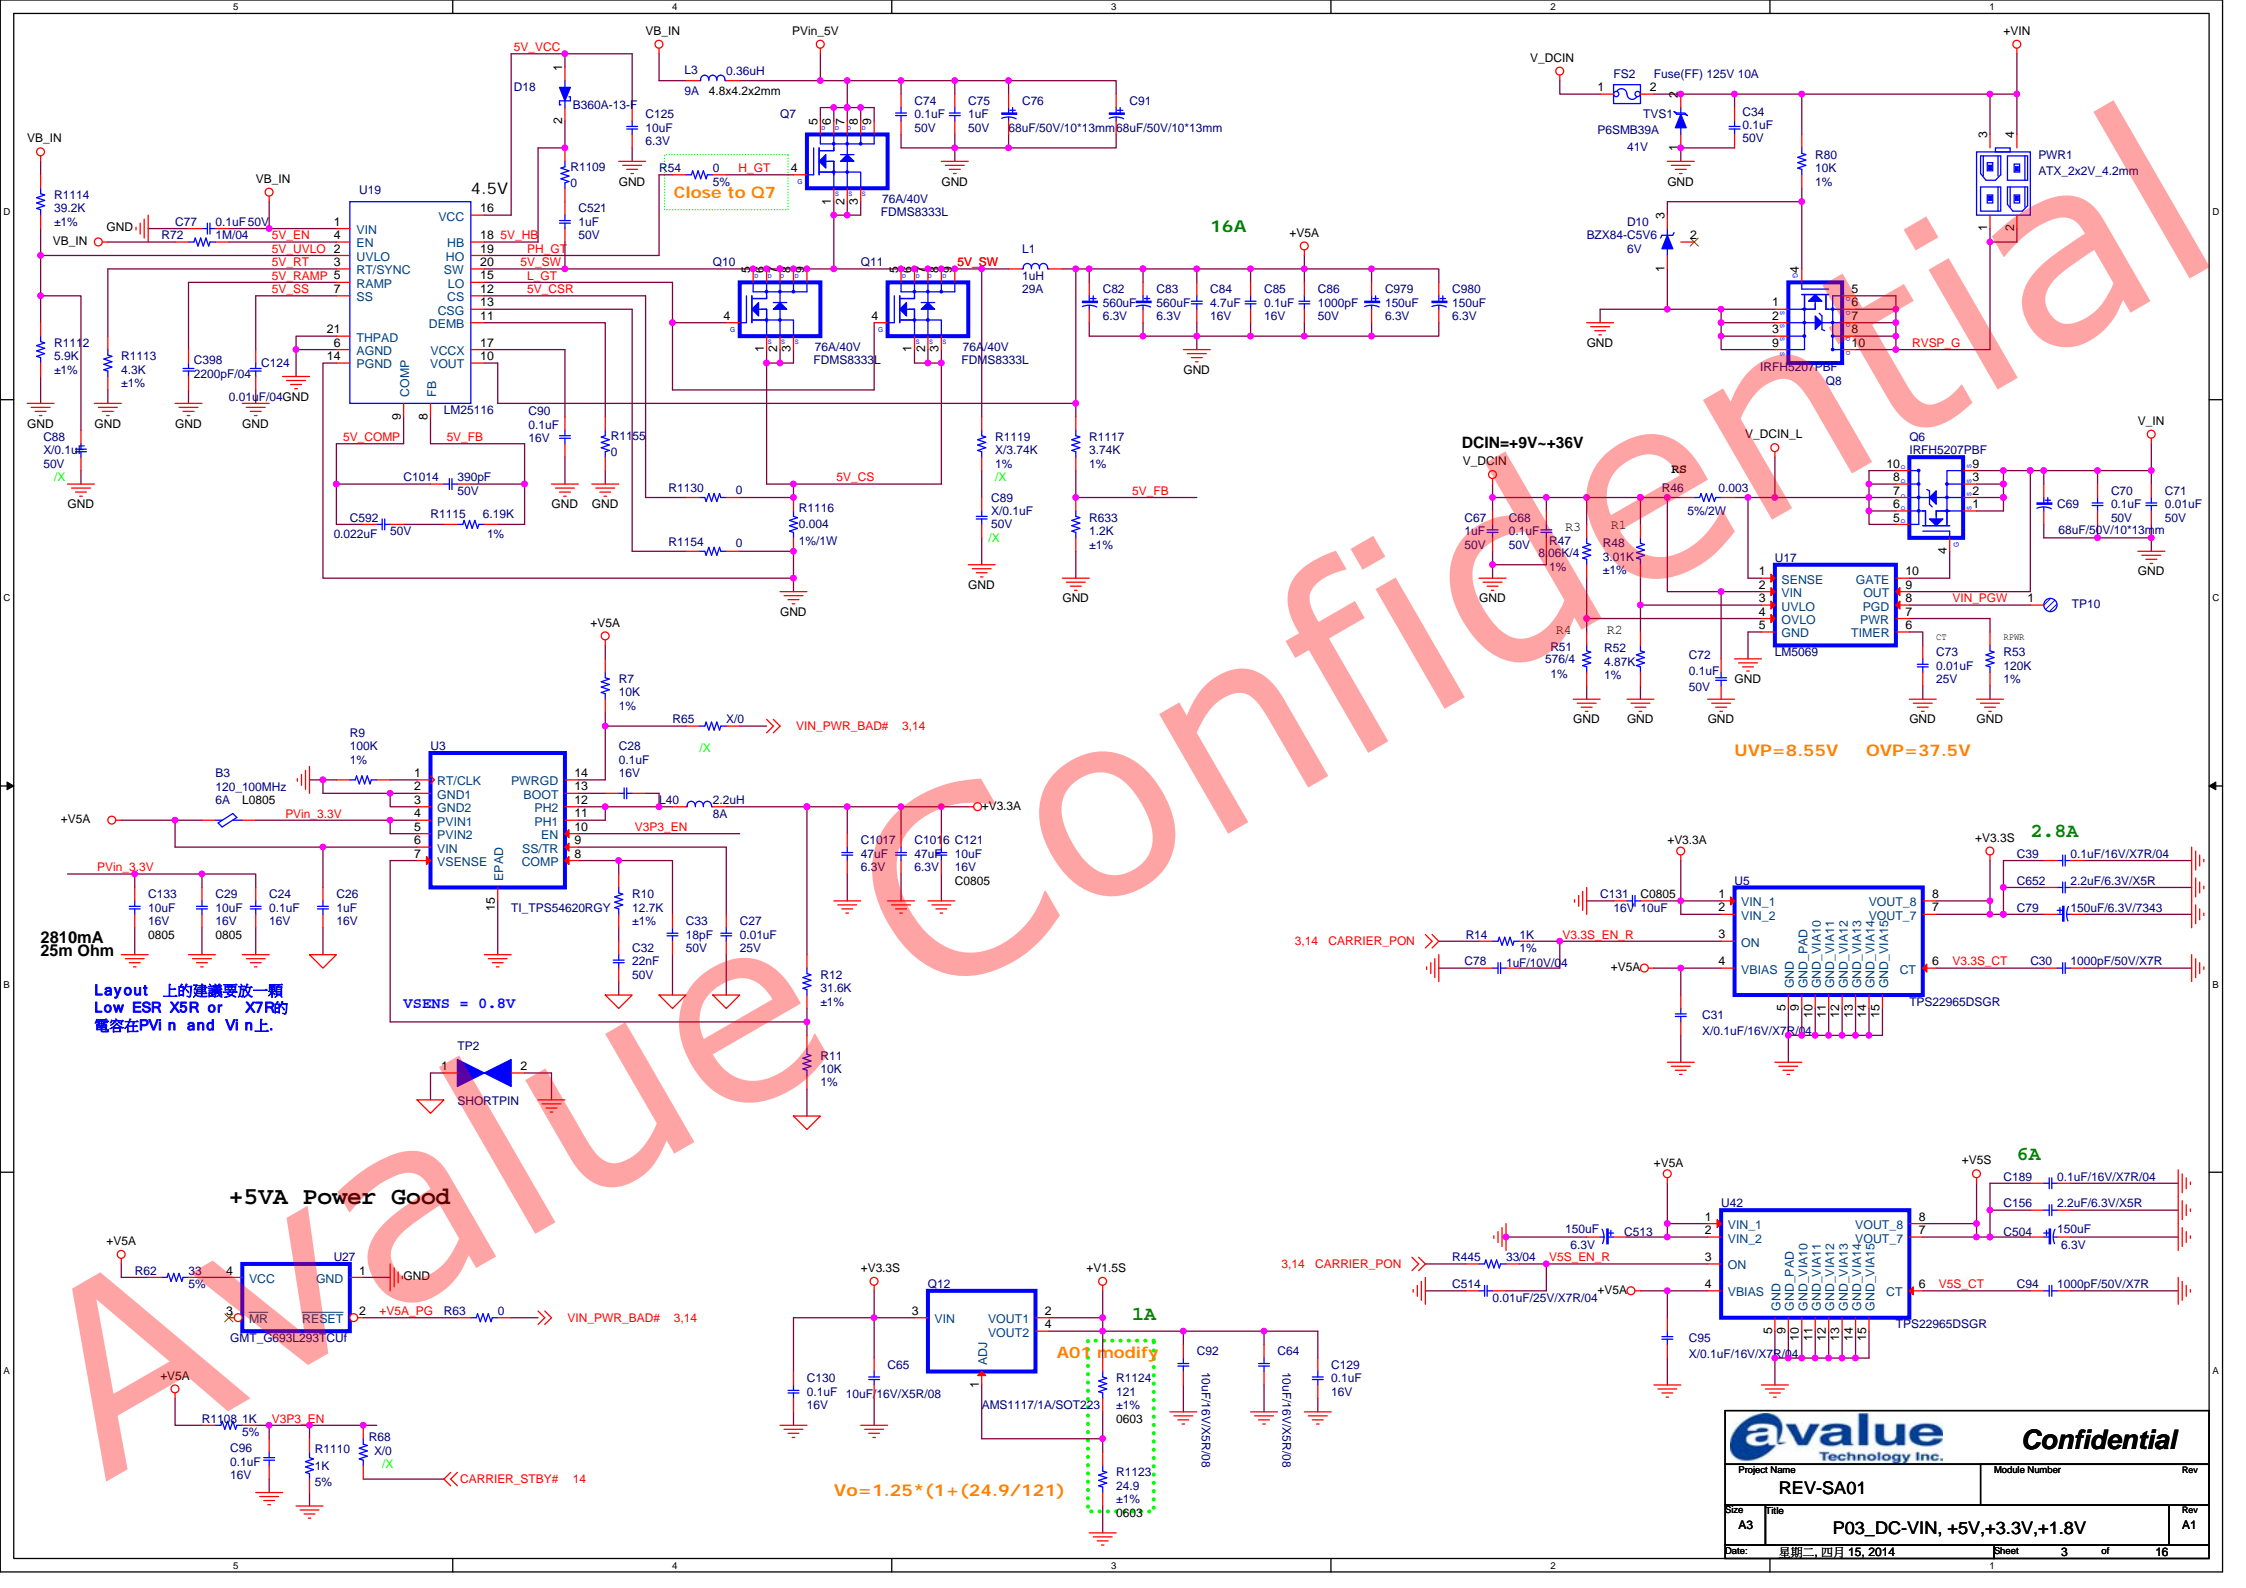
5 4 3 2 1

Avalue Confidential

VB_IN PVin_5V
5V_VCC
L3 0.36uH
9A 4.8x4.2x2mm
D18
B360A-13-F
C125 10uF 6.3V
Q7
C74 0.1uF 50V
C75 1uF 50V
C76 68uF/50V/10*13mm
C91 68uF/50V/10*13mm
GND GND
R1109 0
R54 0 5% H_GT
Close to Q7
76A/40V FDMS8333L
VB_IN
R1114 39.2K ±1%
VB_IN
VB_IN
U19
4.5V
GND C77 0.1uF 50V
R72 1M/04
5V_EN 5V_UVLO 5V_RT 5V_RAMP 5V_SS
VIN EN UVLO RT/SYNC RAMP SS
VCC HB HO SW LO CS CSG DEMB
16 18 19 20 15 12 13 11
5V_HB PH_GT 5V_SW L_GT 5V_CSR
C521 1uF 50V
GND
16A
+V5A
Q10 Q11 5V_SW
L1 1uH 29A
C82 560uF 6.3V
C83 560uF 6.3V
C84 4.7uF 16V
C85 0.1uF 16V
C86 1000pF 50V
C979 150uF 6.3V
C980 150uF 6.3V
GND
76A/40V FDMS8333L
76A/40V FDMS8333L
R1112 5.9K ±1%
R1113 4.3K ±1%
C398 2200pF/04
C124 0.01uF/04
THPAD AGND PGND
VCCX VOUT
COMP FB
21 6 14 17 10 9 8
LM25116
GND GND GND GND GND
C88 X/0.1uF 50V /X
GND
5V_COMP 5V_FB
C90 0.1uF 16V
R1155 0
C1014 390pF 50V
C592 0.022uF 50V
R1115 6.19K 1%
GND GND
R1130 0
5V_CS
R1116 0.004 1%/1W
R1154 0
GND
R1119 X/3.74K 1% /X
C89 X/0.1uF 50V /X
GND
R1117 3.74K 1%
5V_FB
R633 1.2K ±1%
GND

V_DCIN
FS2 Fuse(FF) 125V 10A
1 2
TVS1 P6SMB39A 41V
C34 0.1uF 50V
GND
+VIN
PWR1 ATX_2x2V_4.2mm
R80 10K 1%
D10 BZX84-C5V6 6V
GND
IRFH5207PBF Q8
RVSP_G

DCIN=+9V~+36V
V_DCIN
V_DCIN_L
Q6 IRFH5207PBF
V_IN
RS R46 0.003 5%/2W
C67 1uF 50V
C68 0.1uF 50V
R3 R47 8.06K/4 1%
R1 R48 3.01K ±1%
C69 68uF/50V/10*13mm
C70 0.1uF 50V
C71 0.01uF 50V
GND
GND
U17
SENSE VIN UVLO OVLO GND
GATE OUT PGD PWR TIMER
VIN_PGW
TP10
LM5069
R4 R51 576/4 1%
R2 R52 4.87K 1%
C72 0.1uF 50V
GND
CT C73 0.01uF 25V
RPWR R53 120K 1%
GND GND GND GND GND
UVP=8.55V OVP=37.5V

+V5A
R7 10K 1%
R65 X/0
VIN_PWR_BAD# 3,14
/X
R9 100K 1%
C28 0.1uF 16V
U3
B3 120_100MHz 6A L0805
RT/CLK GND1 GND2 PVIN1 PVIN2 VIN VSENSE
PWRGD BOOT PH2 PH1 EN SS/TR COMP
EPAD
L40 2.2uH 8A
+V3.3A
+V5A
PVin_3.3V
V3P3_EN
C1017 47uF 6.3V
C1016 47uF 6.3V
C121 10uF 16V C0805
PVin_3.3V
C133 10uF 16V 0805
C29 10uF 16V 0805
C24 0.1uF 16V
C26 1uF 16V
2810mA 25m Ohm
TI_TPS54620RGY
R10 12.7K ±1%
C32 22nF 50V
C33 18pF 50V
C27 0.01uF 25V
R12 31.6K ±1%
R11 10K 1%
Layout 上的建議要放一顆 Low ESR X5R or X7R的 電容在PVin and Vin上.
VSENS = 0.8V
TP2
SHORTPIN

+V3.3A +V3.3S 2.8A
C131 C0805 16V 10uF
C39 0.1uF/16V/X7R/04
C652 2.2uF/6.3V/X5R
C79 150uF/6.3V/7343
U5
VIN_1 VIN_2 ON VBIAS
VOUT_8 VOUT_7 CT
3,14 CARRIER_PON
R14 1K 1%
V3.3S_EN_R
C78 1uF/10V/04
+V5A
V3.3S_CT C30 1000pF/50V/X7R
GND PAD GND_VIA10 GND_VIA11 GND_VIA12 GND_VIA13 GND_VIA14 GND_VIA15
C31 X/0.1uF/16V/X7R/04
TPS22965DSGR

+5VA Power Good
+V5A
R62 33 5%
U27
VCC GND MR RESET
GND
+V5A_PG R63 0
VIN_PWR_BAD# 3,14
GMT_G693L293TCUf
+V5A
R1108 1K 5%
V3P3_EN
C96 0.1uF 16V
R1110 1K 5%
R68 X/0 /X
CARRIER_STBY# 14

+V3.3S +V1.5S
Q12
VIN VOUT1 VOUT2 ADJ
1A
AO1 modify
C130 0.1uF 16V
C65 10uF/16V/X5R/08
AMS1117/1A/SOT223
R1124 121 ±1% 0603
R1123 24.9 ±1% 0603
C92 10uF/16V/X5R/08
C64 10uF/16V/X5R/08
C129 0.1uF 16V
Vo=1.25*(1+(24.9/121))

+V5A +V5S 6A
C189 0.1uF/16V/X7R/04
C156 2.2uF/6.3V/X5R
C504 150uF 6.3V
150uF 6.3V C513
U42
3,14 CARRIER_PON
R445 33/04 V5S_EN_R
C514 0.01uF/25V/X7R/04
+V5A
V5S_CT C94 1000pF/50V/X7R
C95 X/0.1uF/16V/X7R/04
TPS22965DSGR

avalue Technology Inc.
Confidential
Project Name REV-SA01
Module Number
Rev
Size A3
Title P03_DC-VIN, +5V,+3.3V,+1.8V
Rev A1
Date: 星期二, 四月 15, 2014
Sheet 3 of 16